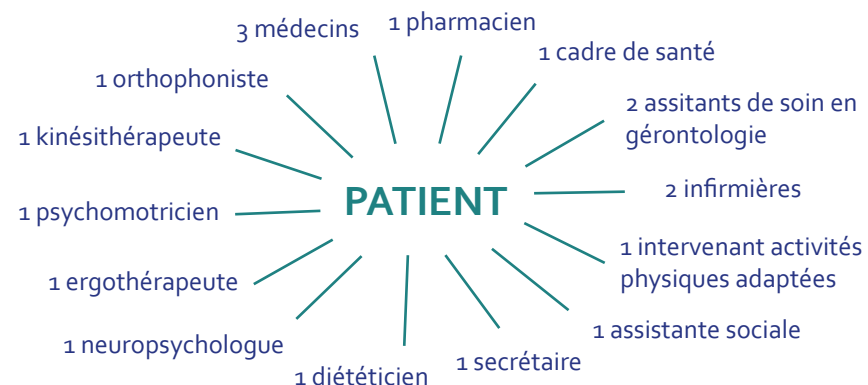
PATIENT

3 médecins

1 pharmacien

1 cadre de santé

2 assitants de soin en gérontologie

2 infirmières

1 intervenant activités physiques adaptées

1 assistante sociale

1 secrétaire

1 diététicien

1 neuropsychologue

1 ergothérapeute

1 psychomotricien

1 kinésithérapeute

1 orthophoniste